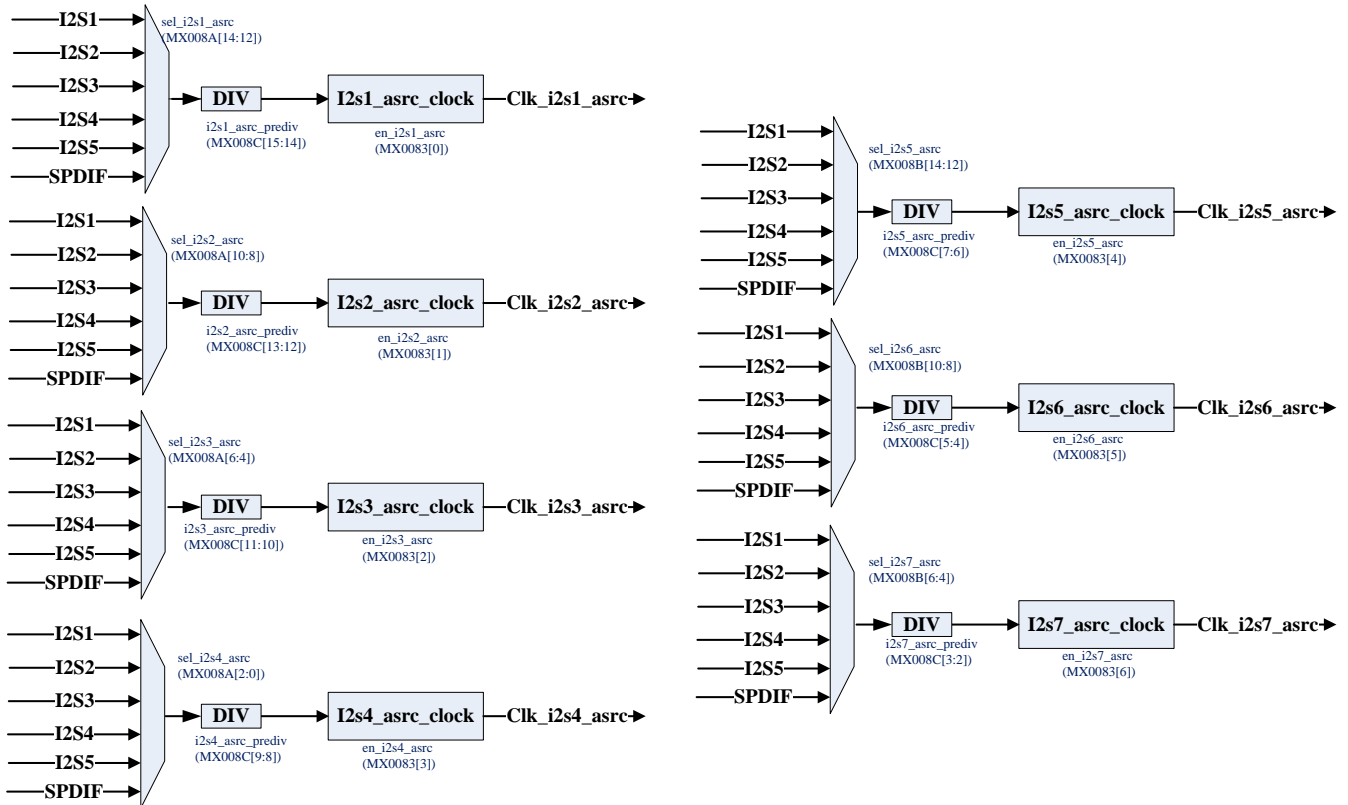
I2S1
I2S2
I2S3
I2S4
I2S5
SPDIF
sel_i2s1_asrc
(MX008A[14:12])
DIV
i2s1_asrc_prediv
(MX008C[15:14])
I2s1_asrc_clock
en_i2s1_asrc
(MX0083[0])
Clk_i2s1_asrc

I2S1
I2S2
I2S3
I2S4
I2S5
SPDIF
sel_i2s2_asrc
(MX008A[10:8])
DIV
i2s2_asrc_prediv
(MX008C[13:12])
I2s2_asrc_clock
en_i2s2_asrc
(MX0083[1])
Clk_i2s2_asrc

I2S1
I2S2
I2S3
I2S4
I2S5
SPDIF
sel_i2s3_asrc
(MX008A[6:4])
DIV
i2s3_asrc_prediv
(MX008C[11:10])
I2s3_asrc_clock
en_i2s3_asrc
(MX0083[2])
Clk_i2s3_asrc

I2S1
I2S2
I2S3
I2S4
I2S5
SPDIF
sel_i2s4_asrc
(MX008A[2:0])
DIV
i2s4_asrc_prediv
(MX008C[9:8])
I2s4_asrc_clock
en_i2s4_asrc
(MX0083[3])
Clk_i2s4_asrc

I2S1
I2S2
I2S3
I2S4
I2S5
SPDIF
sel_i2s5_asrc
(MX008B[14:12])
DIV
i2s5_asrc_prediv
(MX008C[7:6])
I2s5_asrc_clock
en_i2s5_asrc
(MX0083[4])
Clk_i2s5_asrc

I2S1
I2S2
I2S3
I2S4
I2S5
SPDIF
sel_i2s6_asrc
(MX008B[10:8])
DIV
i2s6_asrc_prediv
(MX008C[5:4])
I2s6_asrc_clock
en_i2s6_asrc
(MX0083[5])
Clk_i2s6_asrc

I2S1
I2S2
I2S3
I2S4
I2S5
SPDIF
sel_i2s7_asrc
(MX008B[6:4])
DIV
i2s7_asrc_prediv
(MX008C[3:2])
I2s7_asrc_clock
en_i2s7_asrc
(MX0083[6])
Clk_i2s7_asrc